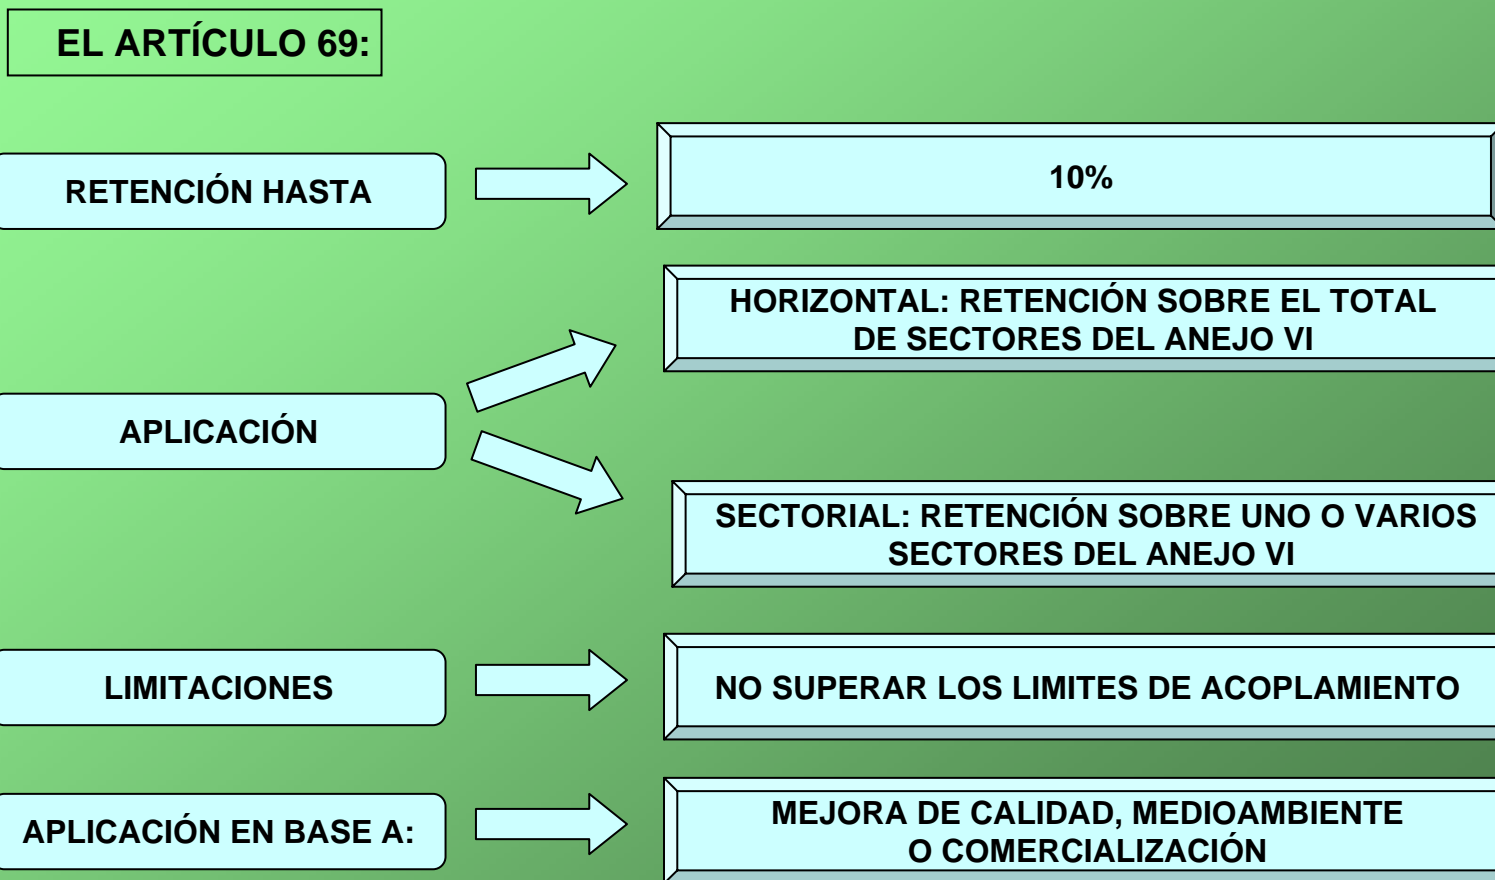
EL ARTÍCULO 69:

RETENCIÓN HASTA

10%

HORIZONTAL: RETENCIÓN SOBRE EL TOTAL DE SECTORES DEL ANEJO VI

APLICACIÓN

SECTORIAL: RETENCIÓN SOBRE UNO O VARIOS SECTORES DEL ANEJO VI

LIMITACIONES

NO SUPERAR LOS LIMITES DE ACOPLAMIENTO

APLICACIÓN EN BASE A:

MEJORA DE CALIDAD, MEDIOAMBIENTE O COMERCIALIZACIÓN